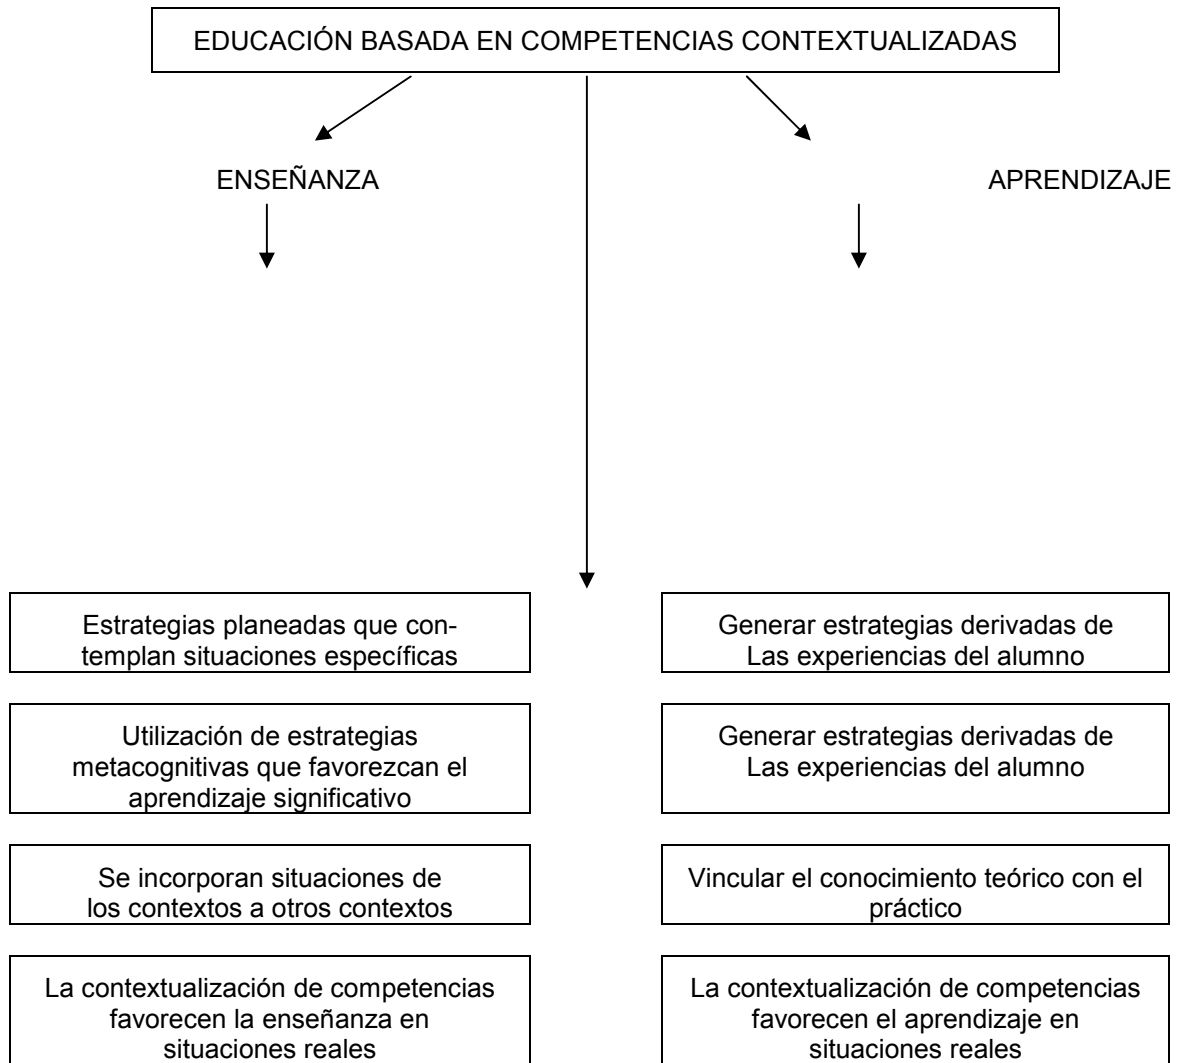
EDUCACIÓN BASADA EN COMPETENCIAS CONTEXTUALIZADAS

ENSEÑANZA

APRENDIZAJE

Estrategias planeadas que contemplan situaciones específicas

Utilización de estrategias metacognitivas que favorezcan el aprendizaje significativo

Se incorporan situaciones de los contextos a otros contextos

La contextualización de competencias favorecen la enseñanza en situaciones reales

Generar estrategias derivadas de Las experiencias del alumno

Generar estrategias derivadas de Las experiencias del alumno

Vincular el conocimiento teórico con el práctico

La contextualización de competencias favorecen el aprendizaje en situaciones reales